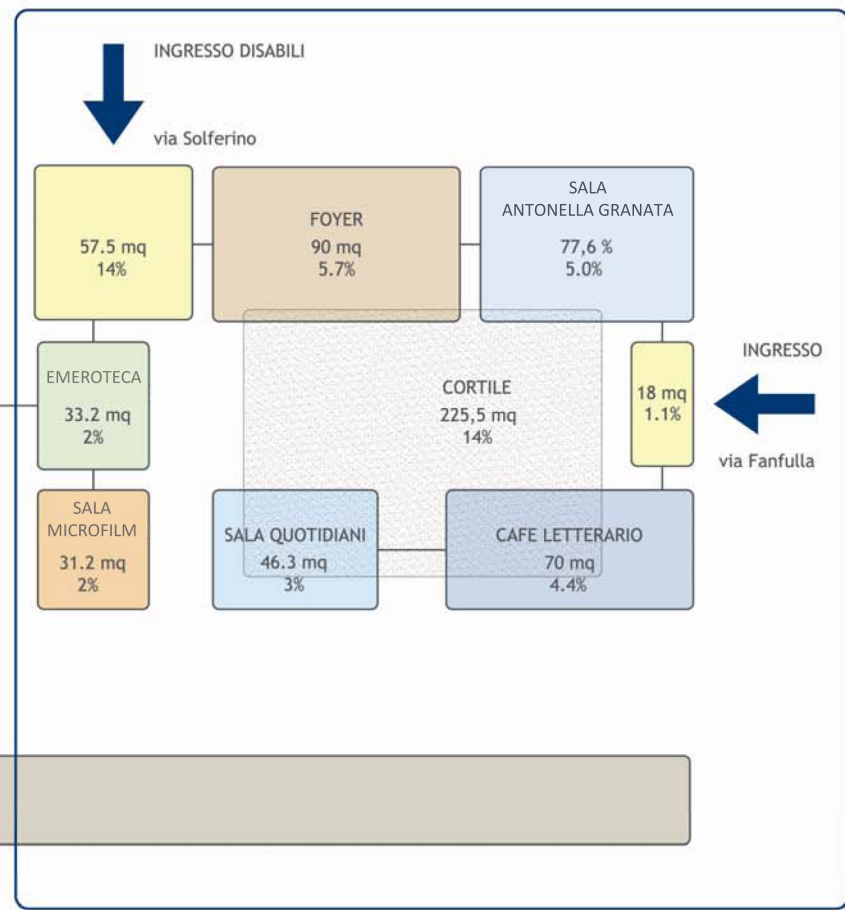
INGRESSO DISABILI

via Solferino

57.5 mq
14%

FOYER
90 mq
5.7%

SALA
ANTONELLA GRANATA
77,6 %
5.0%

EMEROTECA
33.2 mq
2%

CORTILE
225,5 mq
14%

18 mq
1.1%

INGRESSO

via Fanfulla

SALA
MICROFILM
31.2 mq
2%

SALA QUOTIDIANI
46.3 mq
3%

CAFE LETTERARIO
70 mq
4.4%